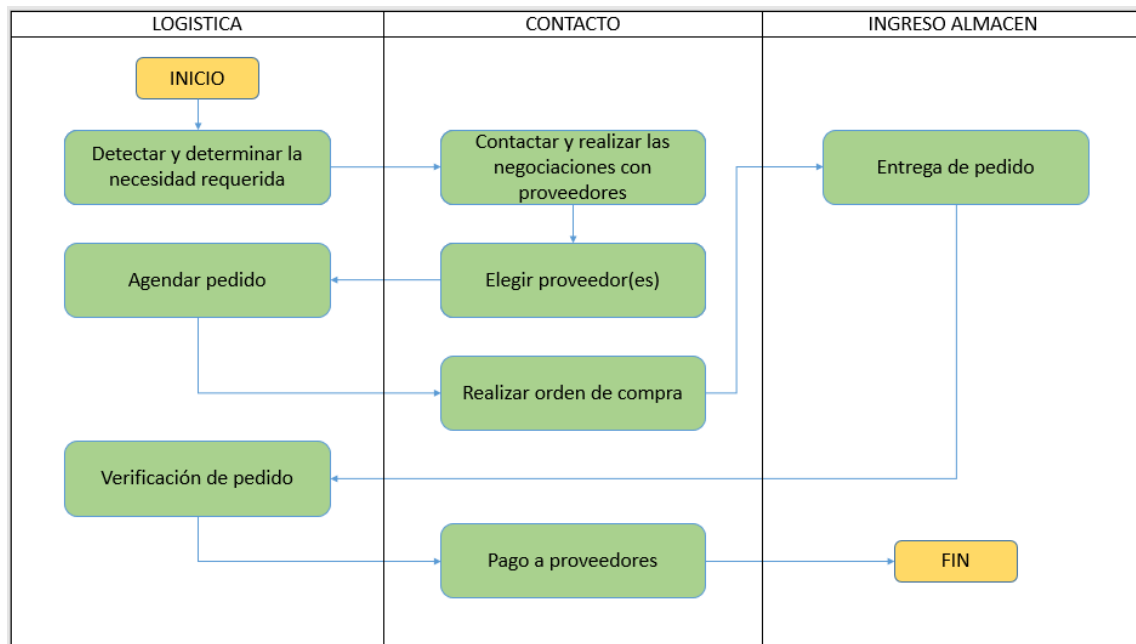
| LOGISTICA | CONTACTO | INGRESO ALMACEN |
|---|---|---|

INICIO

Detectar y determinar la necesidad requerida

Contactar y realizar las negociaciones con proveedores

Entrega de pedido

Agendar pedido

Elegir proveedor(es)

Realizar orden de compra

Verificación de pedido

Pago a proveedores

FIN